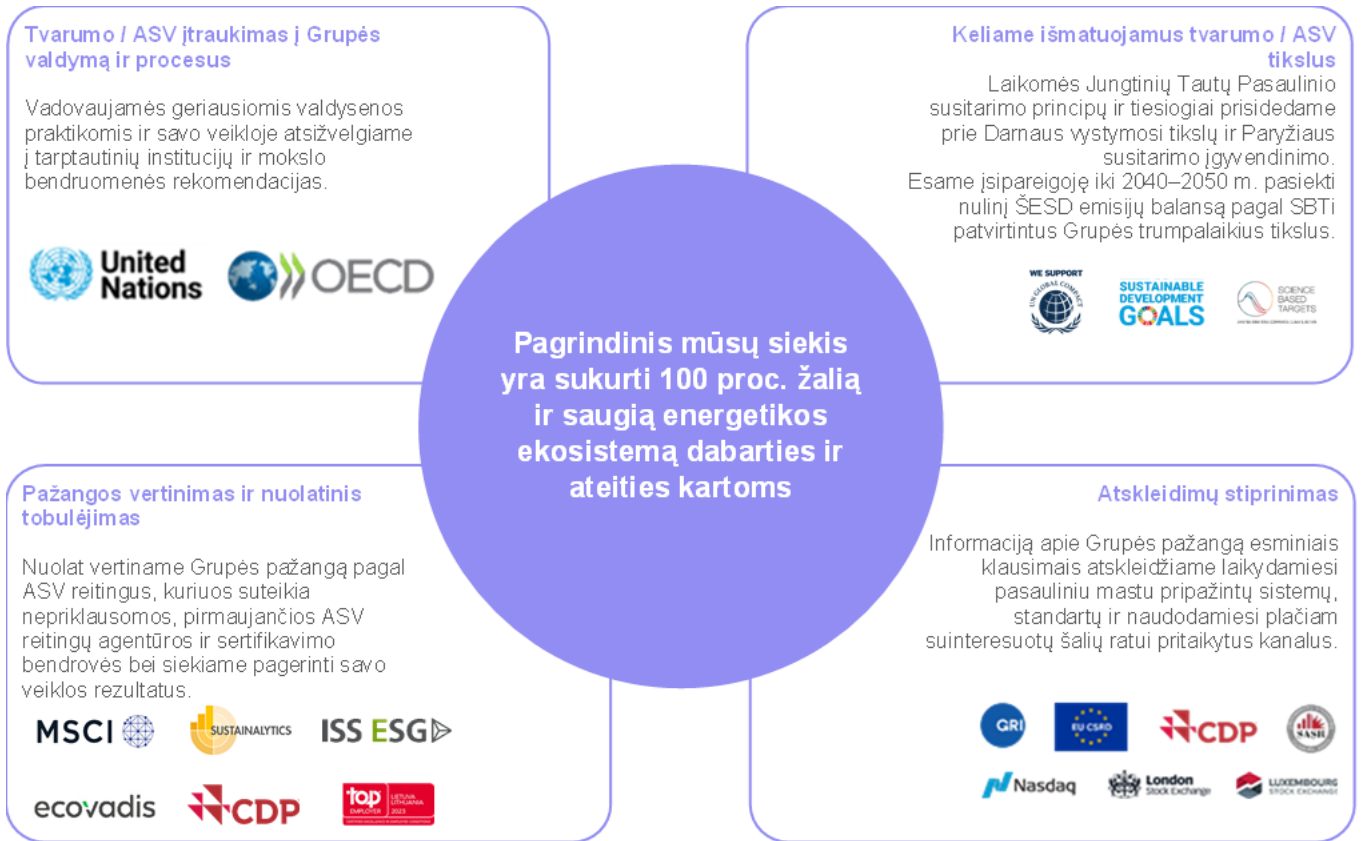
Tvarumo / ASV įtraukimas į Grupės valdymą ir procesus

Vadovaujamės geriausiomis valdysenos praktikomis ir savo veikloje atsižvelgiame į tarptautinių institucijų ir mokslo bendruomenės rekomendacijas.

United Nations

OECD

Keliame išmatuojamus tvarumo / ASV tikslus

Laikomės Jungtinių Tautų Pasaulinio susitarimo principų ir tiesiogiai prisidedame prie Darnaus vystymosi tikslų ir Paryžiaus susitarimo įgyvendinimo.
Esame įsipareigoję iki 2040–2050 m. pasiekti nulinį ŠESD emisijų balansą pagal SBTi patvirtintus Grupės trumpalaikius tikslus.

WE SUPPORT

SUSTAINABLE DEVELOPMENT GOALS

SCIENCE BASED TARGETS

Pagrindinis mūsų siekis yra sukurti 100 proc. žalią ir saugią energetikos ekosistemą dabarties ir ateities kartoms

Pažangos vertinimas ir nuolatinis tobulėjimas

Nuolat vertiname Grupės pažangą pagal ASV reitingus, kuriuos suteikia nepriklausomos, pirmaujančios ASV reitingų agentūros ir sertifikavimo bendrovės bei siekiame pagerinti savo veiklos rezultatus.

MSCI

SUSTAINALYTICS

ISS ESG

ecovadis

CDP

top EMPLOYER LIETUVA LITHUANIA 2023

Atskleidimų stiprinimas

Informaciją apie Grupės pažangą esminiais klausimais atskleidžiame laikydamiesi pasauliniu mastu pripažintų sistemų, standartų ir naudodamiesi plačiam suinteresuotų šalių ratui pritaikytus kanalus.

GRI

EU CSRD

CDP

SASB

Nasdaq

London Stock Exchange

LUXEMBOURG STOCK EXCHANGE